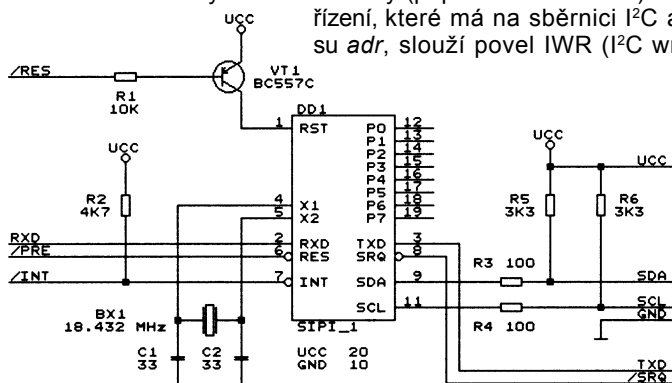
řízení, které má na sběrnici I²C a su *adr*, slouží povel IWR (I²C wr

UCC

/RES

R1
10K

VT1
BC557C

DD1

1 RST

P0 12
P1 13
P2 14
P3 15
P4 16
P5 17
P6 18
P7 19

UCC

R2
4K7

4 X1
5 X2

UCC

R5
3K3

R6
3K3

UCC

RXD
/PRE

/INT

2 RXD
6 RES

7 INT

TXD 3
SRQ 8

SDA 9

SCL 11

R3 100

R4 100

SDA

SCL
GND

BX1
18.432 MHz

SIPI_1

C1
33

C2
33

UCC 20
GND 10

TXD
/SRQ